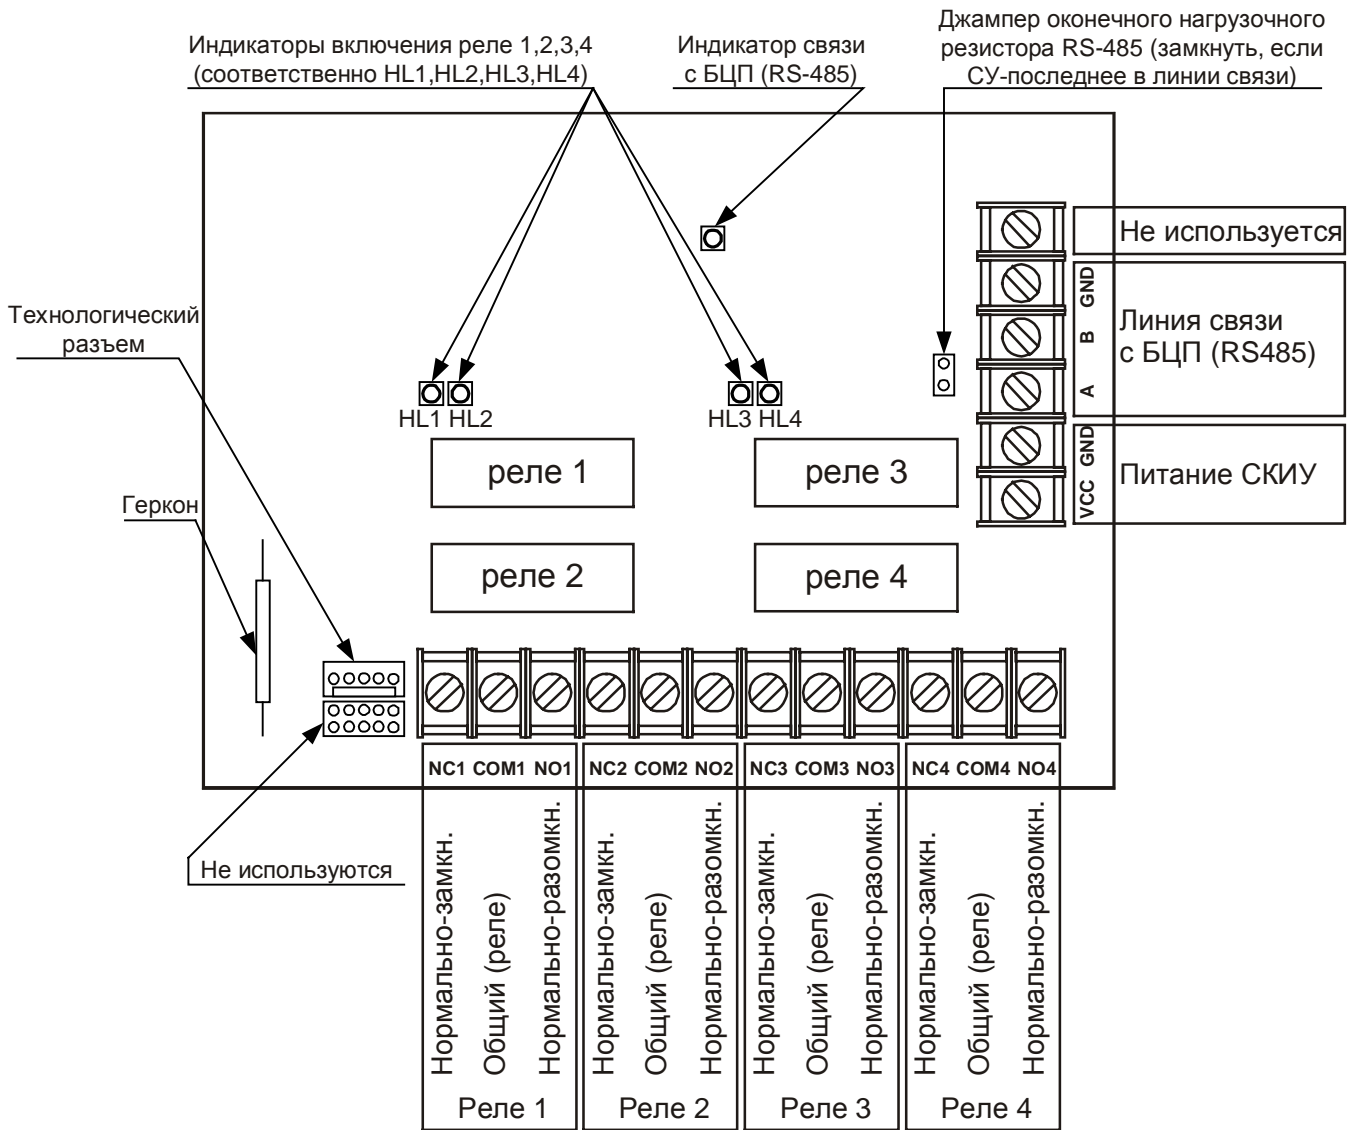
Индикаторы включения реле 1,2,3,4 (соответственно HL1,HL2,HL3,HL4)

Индикатор связи с БЦП (RS-485)

Джампер оконечного нагрузочного резистора RS-485 (замкнуть, если СУ-последнее в линии связи)

Не используется

GND
B
A
Линия связи с БЦП (RS485)

GND
VCC
Питание СКИУ

Технологический разъем

HL1 HL2

HL3 HL4

реле 1

реле 3

Геркон

реле 2

реле 4

NC1 COM1 NO1 NC2 COM2 NO2 NC3 COM3 NO3 NC4 COM4 NO4

Не используются

Нормально-замкн.
Общий (реле)
Нормально-разомкн.
Реле 1

Нормально-замкн.
Общий (реле)
Нормально-разомкн.
Реле 2

Нормально-замкн.
Общий (реле)
Нормально-разомкн.
Реле 3

Нормально-замкн.
Общий (реле)
Нормально-разомкн.
Реле 4